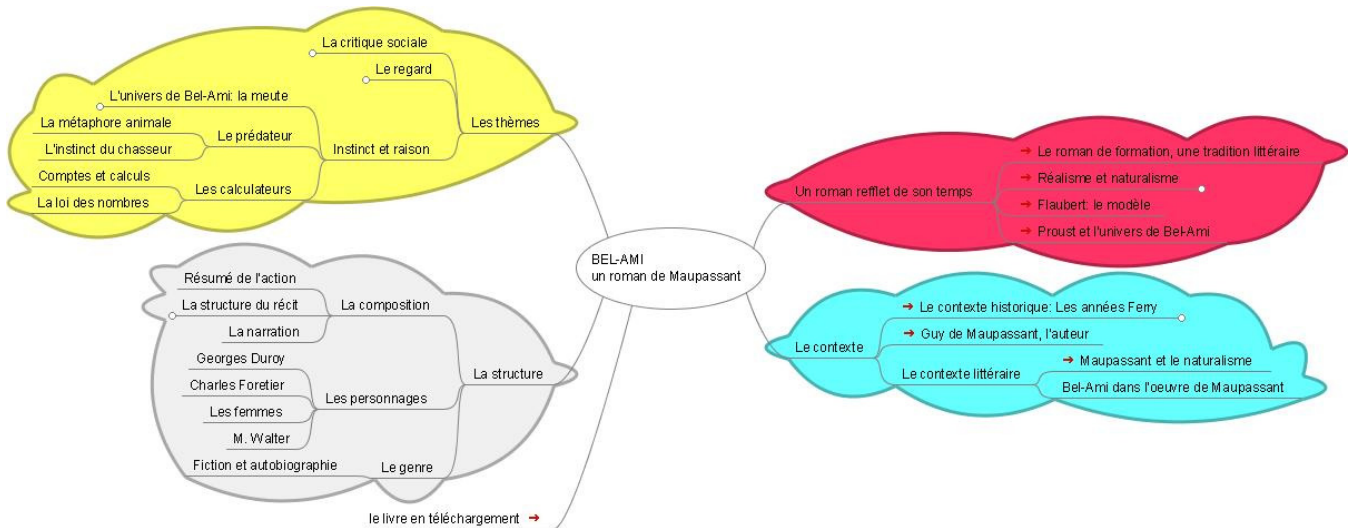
BEL-AMI
un roman de Maupassant

Les thèmes
La critique sociale
Le regard
Instinct et raison
L'univers de Bel-Ami: la meute
Le prédateur
La métaphore animale
L'instinct du chasseur
Les calculateurs
Comptes et calculs
La loi des nombres

La structure
La composition
Résumé de l'action
La structure du récit
La narration
Les personnages
Georges Duroy
Charles Foretier
Les femmes
M. Walter
Le genre
Fiction et autobiographie

le livre en téléchargement ➜

Un roman reflet de son temps
➜ Le roman de formation, une tradition littéraire
➜ Réalisme et naturalisme
➜ Flaubert: le modèle
➜ Proust et l'univers de Bel-Ami

Le contexte
➜ Le contexte historique: Les années Ferry
➜ Guy de Maupassant, l'auteur
Le contexte littéraire
➜ Maupassant et le naturalisme
Bel-Ami dans l'oeuvre de Maupassant